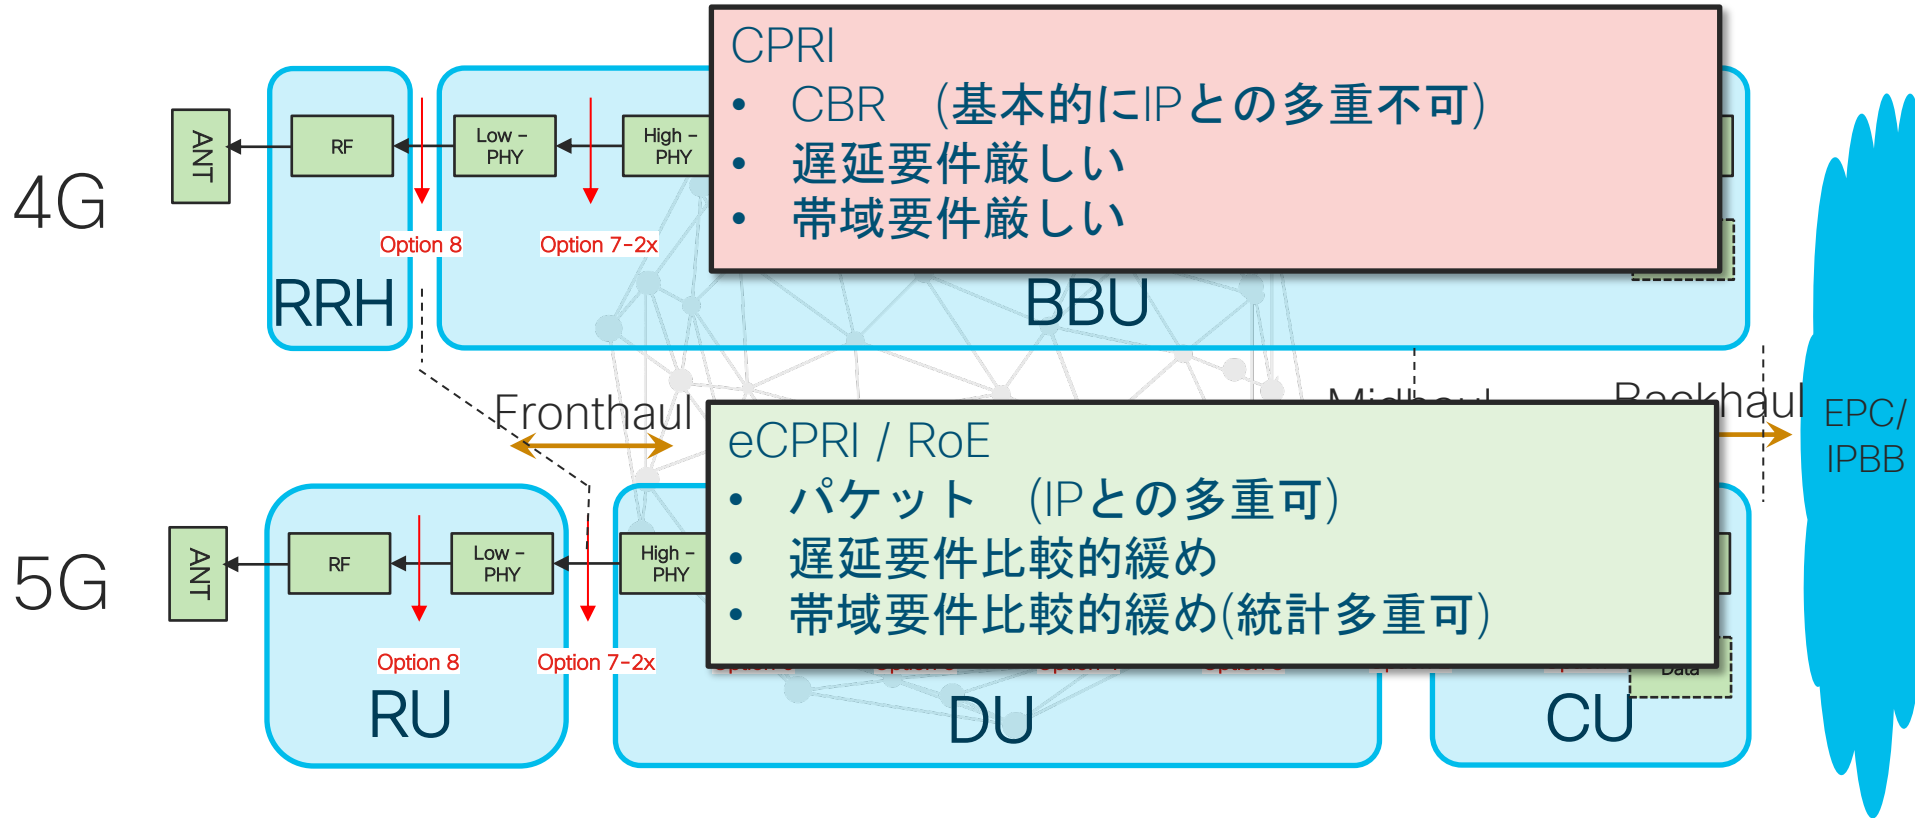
CPRI

- CBR （基本的にIPとの多重不可）
- 遅延要件厳しい
- 帯域要件厳しい

4G

ANT

RF

Low – PHY

High – PHY

Option 8

Option 7-2x

RRH

BBU

Fronthaul

Midhaul

Backhaul

EPC/ IPBB

eCPRI / RoE

- パケット （IPとの多重可）
- 遅延要件比較的緩め
- 帯域要件比較的緩め(統計多重可)

5G

ANT

RF

Low – PHY

High – PHY

Option 8

Option 7-2x

RU

DU

Data

CU